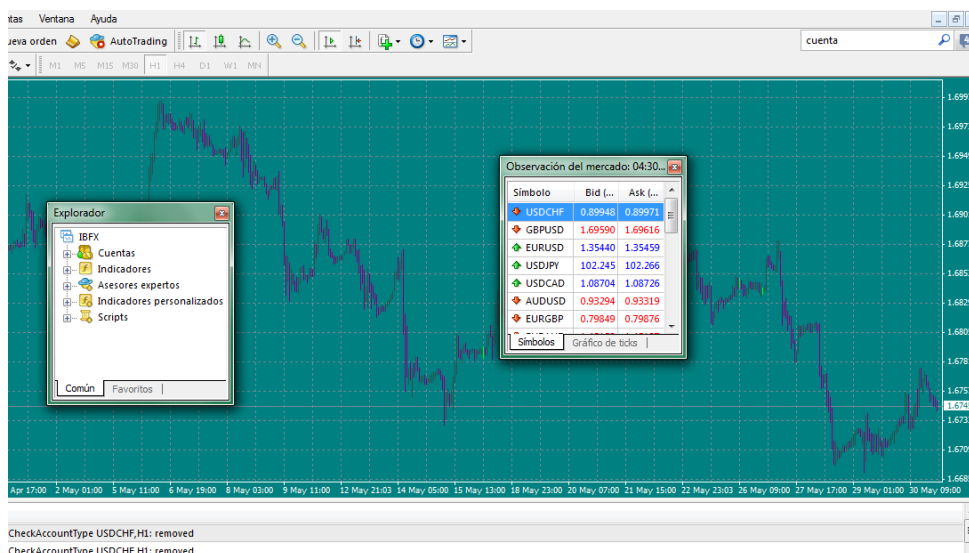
ntas Ventana Ayuda

ueva orden AutoTrading

cuenta

M1 M5 M15 M30 H1 H4 D1 W1 MN

Explorador

IBFX
Cuentas
Indicadores
Asesores expertos
Indicadores personalizados
Scripts

Común | Favoritos |

Observación del mercado: 04:30...

| Símbolo | Bid (... | Ask (... |
|---|---|---|
| USDCHF | 0.89948 | 0.89971 |
| GBPUSD | 1.69590 | 1.69616 |
| EURUSD | 1.35440 | 1.35459 |
| USDJPY | 102.245 | 102.266 |
| USDCAD | 1.08704 | 1.08726 |
| AUDUSD | 0.93294 | 0.93319 |
| EURGBP | 0.79849 | 0.79876 |

Símbolos | Gráfico de ticks |

1.699
1.697
1.694
1.692
1.690
1.687
1.685
1.682
1.680
1.678
1.675
1.674
1.673
1.670
1.668

Apr 17:00 2 May 01:00 5 May 11:00 6 May 19:00 8 May 03:00 9 May 11:00 12 May 21:03 14 May 05:00 15 May 13:00 18 May 23:00 20 May 07:00 21 May 15:00 22 May 23:03 26 May 09:00 27 May 17:00 29 May 01:00 30 May 09:00

CheckAccountType USDCHF,H1: removed
CheckAccountType USDCHF,H1: removed